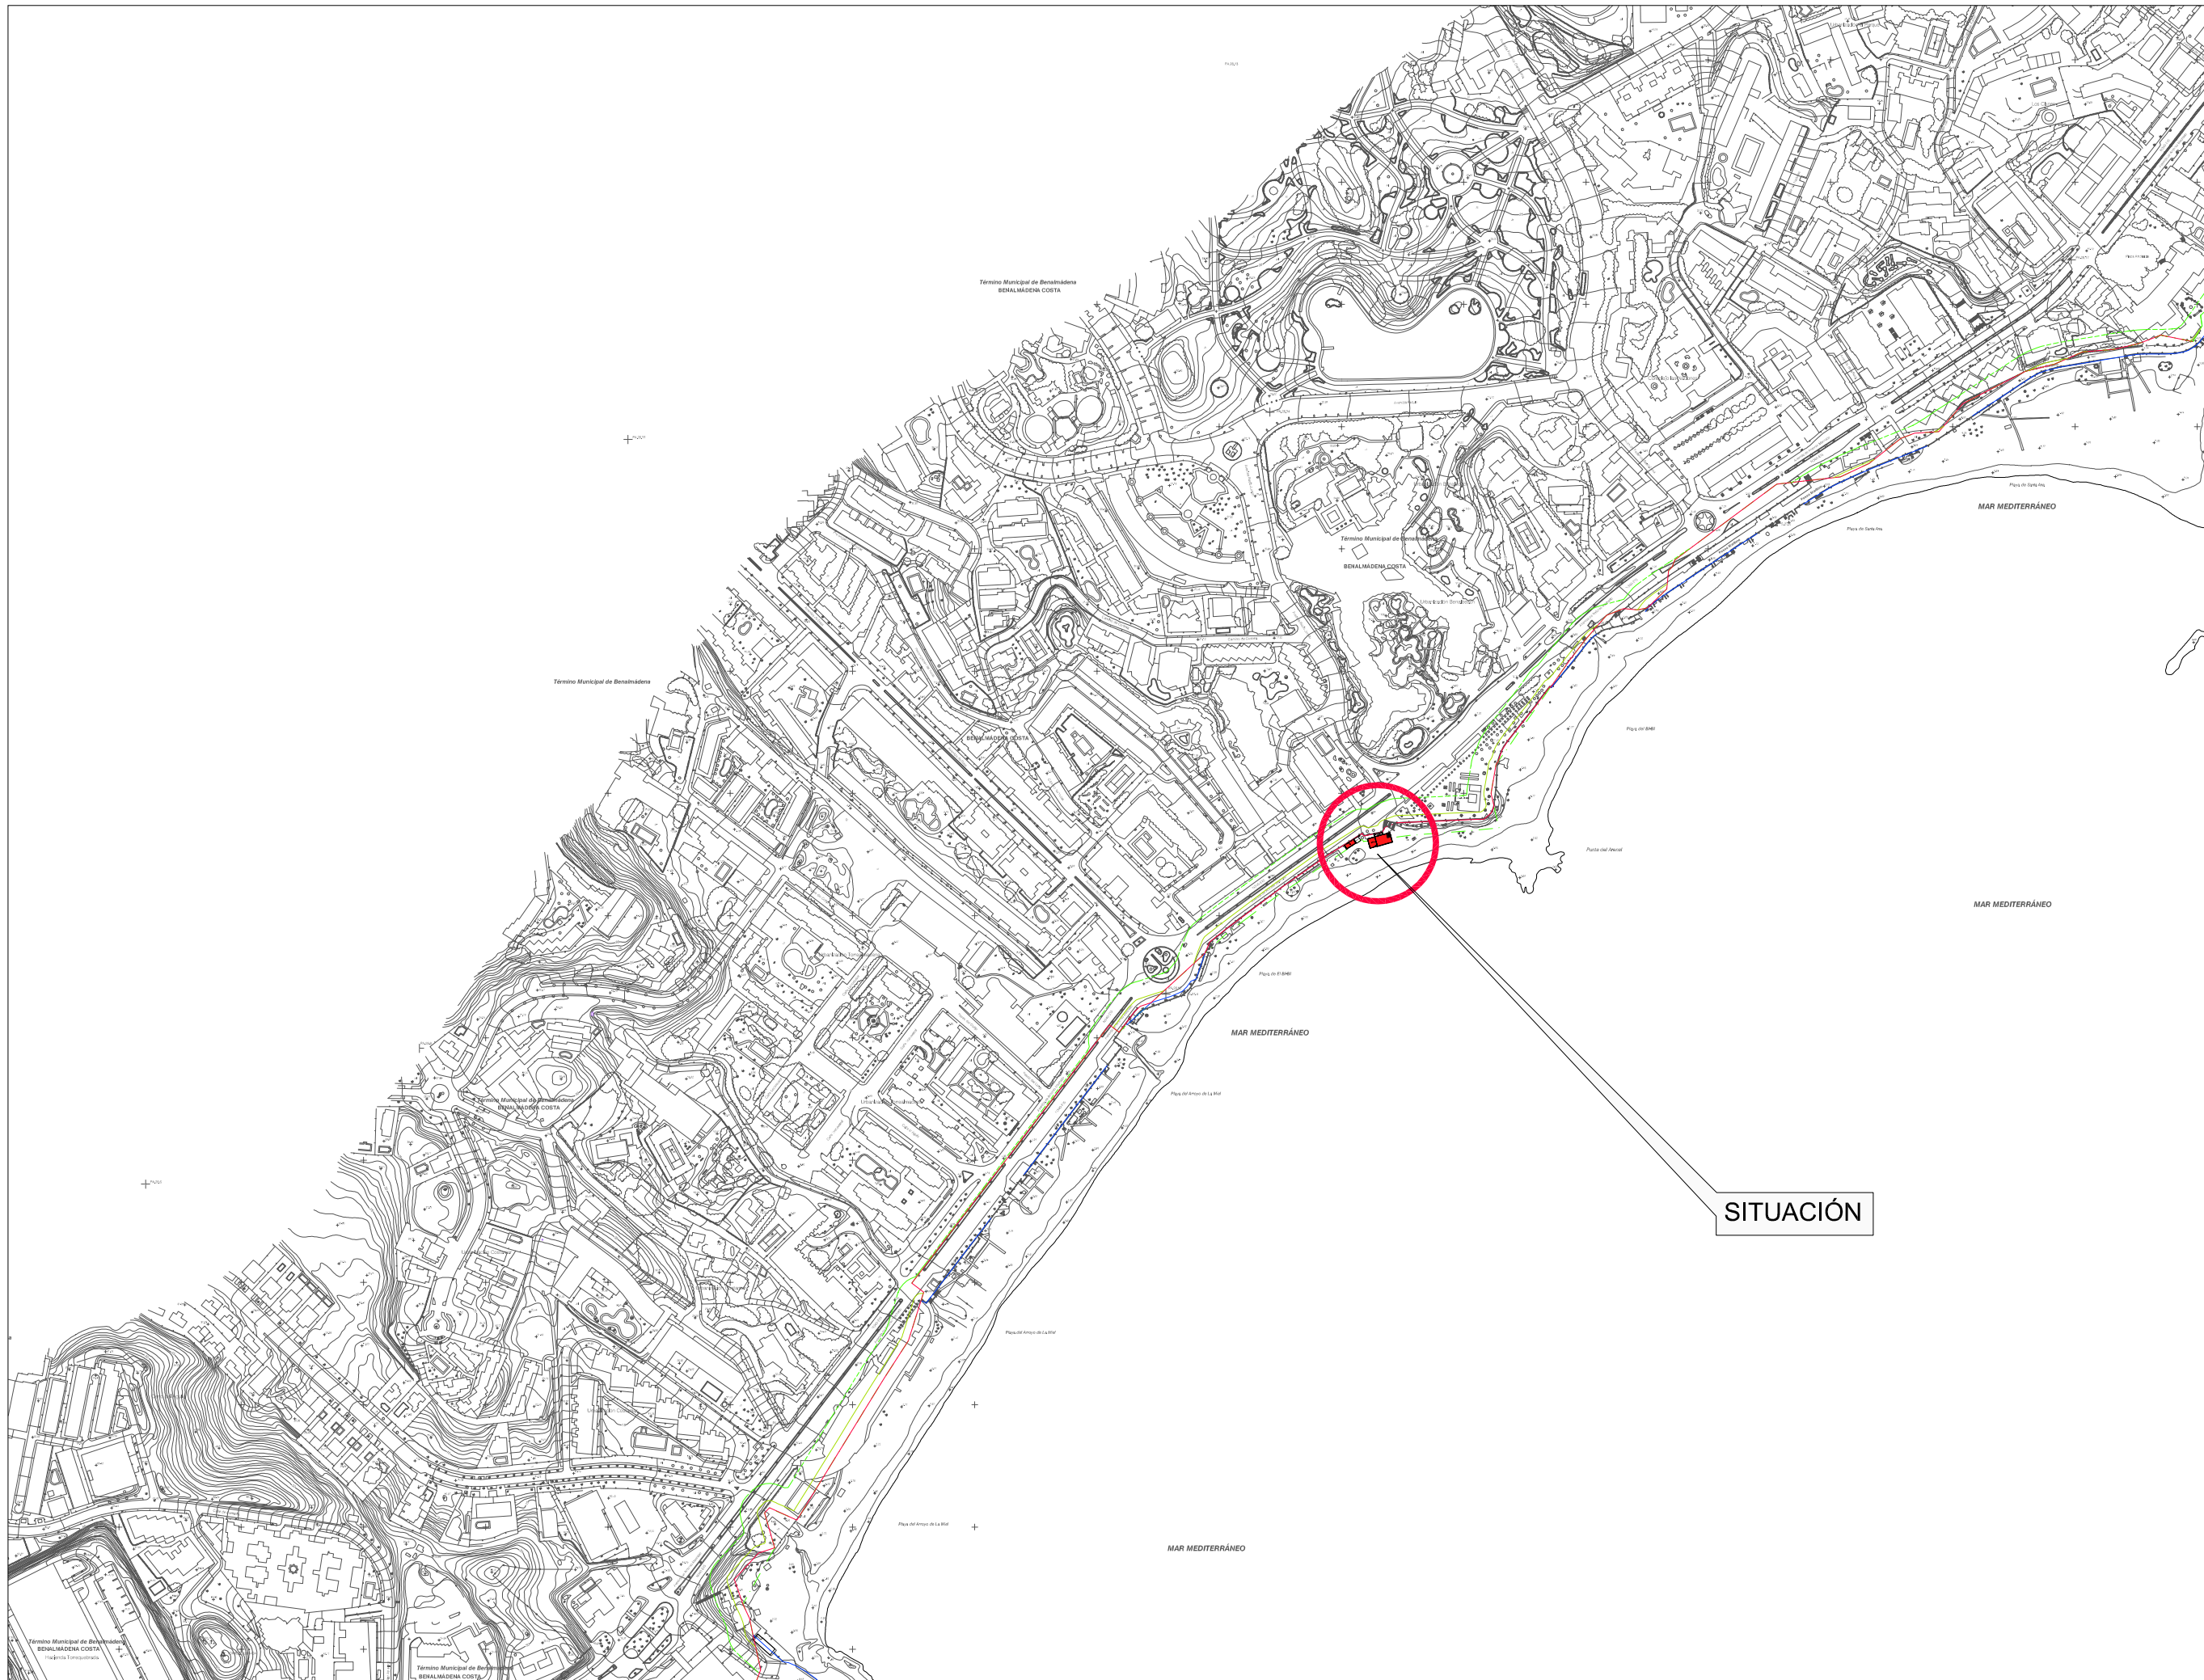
Término Municipal de Benalmádena
BENALMÁDENA COSTA

Término Municipal de Benalmádena
BENALMÁDENA COSTA

Término Municipal de Benalmádena

BENALMÁDENA COSTA

MAR MEDITERRÁNEO

MAR MEDITERRÁNEO

Punta del Almirol

MAR MEDITERRÁNEO

Término Municipal de Benalmádena
BENALMÁDENA COSTA

SITUACIÓN

MAR MEDITERRÁNEO

Término Municipal de Benalmádena
BENALMÁDENA COSTA
Hacienda Torrequebrada

Término Municipal de Benalmádena
BENALMÁDENA COSTA